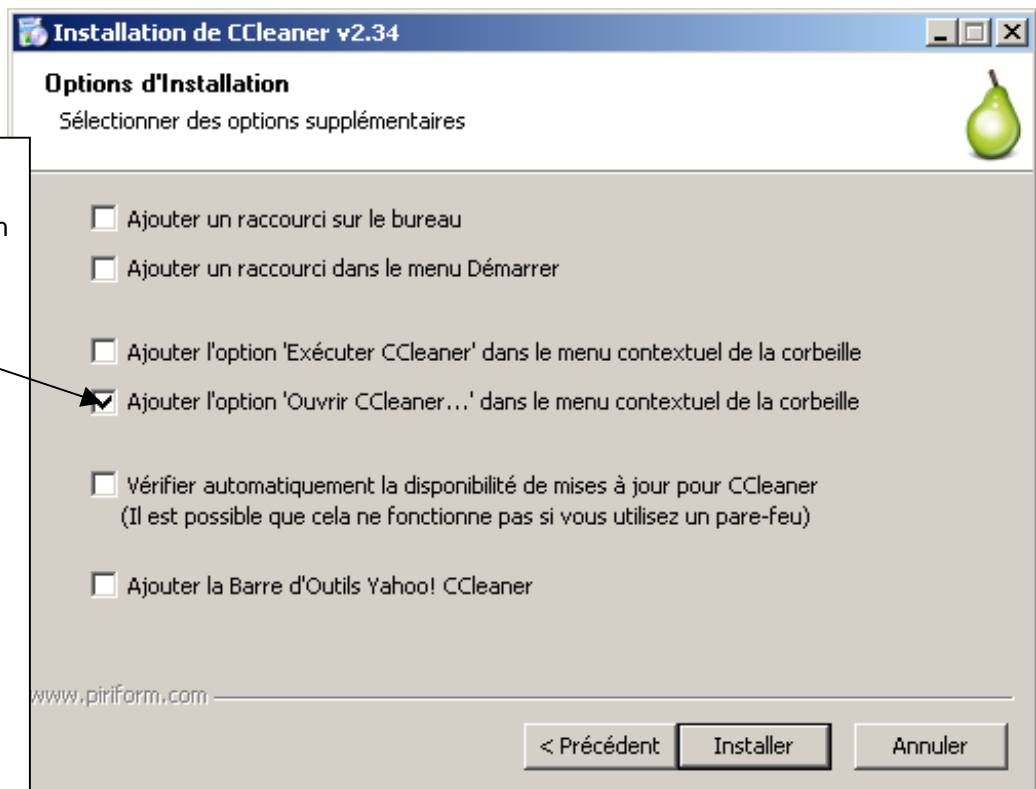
Installation de CCleaner v2.34

Options d'Installation

Sélectionner des options supplémentaires

n

Ajouter un raccourci sur le bureau

Ajouter un raccourci dans le menu Démarrer

Ajouter l'option 'Exécuter CCleaner' dans le menu contextuel de la corbeille

Ajouter l'option 'Ouvrir CCleaner...' dans le menu contextuel de la corbeille

Vérifier automatiquement la disponibilité de mises à jour pour CCleaner (Il est possible que cela ne fonctionne pas si vous utilisez un pare-feu)

Ajouter la Barre d'Outils Yahoo! CCleaner

www.piriform.com

< Précédent | Installer | Annuler